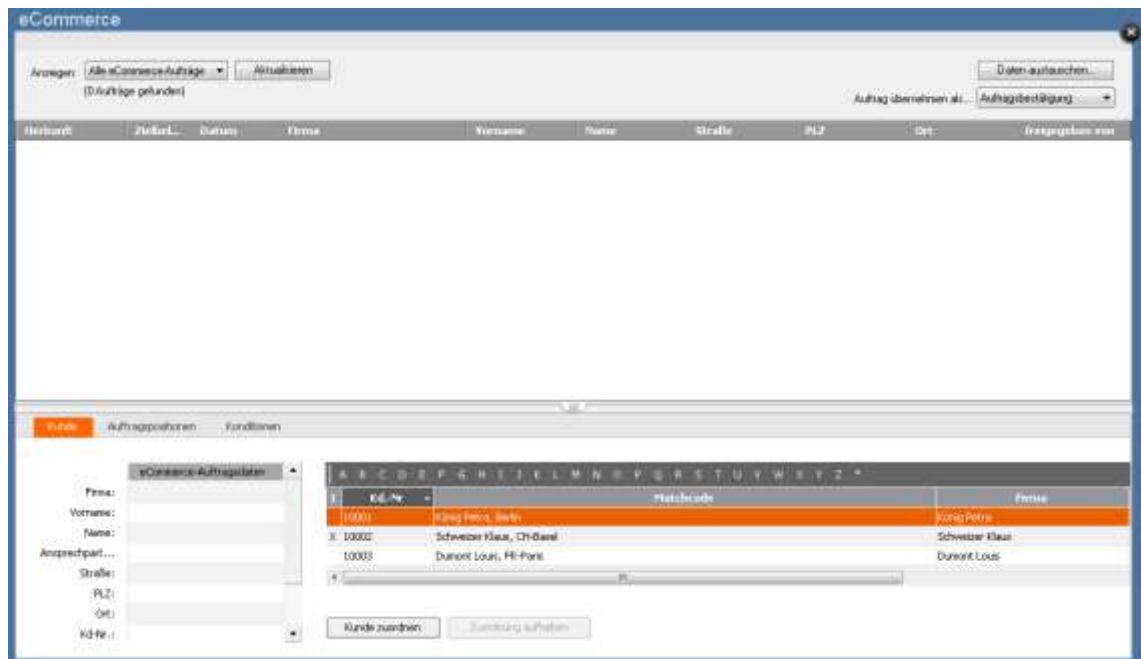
eCommerce

Anzeigen: Alle eCommerce-Aufträge ▾ Aktualisieren
(0 Aufträge gefunden)

Daten austauschen...

Auftrag übernehmen als... Auftragsbestätigung ▾

| Herkunft | Zielbel... | Datum | Firma | Vorname | Name | Straße | PLZ | Ort | Freigegeben von |
|---|---|---|---|---|---|---|---|---|---|

Kunde Auftragspositionen Konditionen

| | eCommerce-Auftragsdaten |
|---|---|
| Firma: | |
| Vorname: | |
| Name: | |
| Ansprechpart...: | |
| Straße: | |
| PLZ: | |
| Ort: | |
| Kd-Nr.: | |

A B C D E F G H I J K L M N O P Q R S T U V W X Y Z *

| | Kd.-Nr. | Matchcode | Firma |
|---|---|---|---|
| | 10001 | König Petra, Berlin | König Petra |
| X | 10002 | Schweizer Klaus, CH-Basel | Schweizer Klaus |
| | 10003 | Dumont Louis, FR-Paris | Dumont Louis |

Kunde zuordnen Zuordnung aufheben